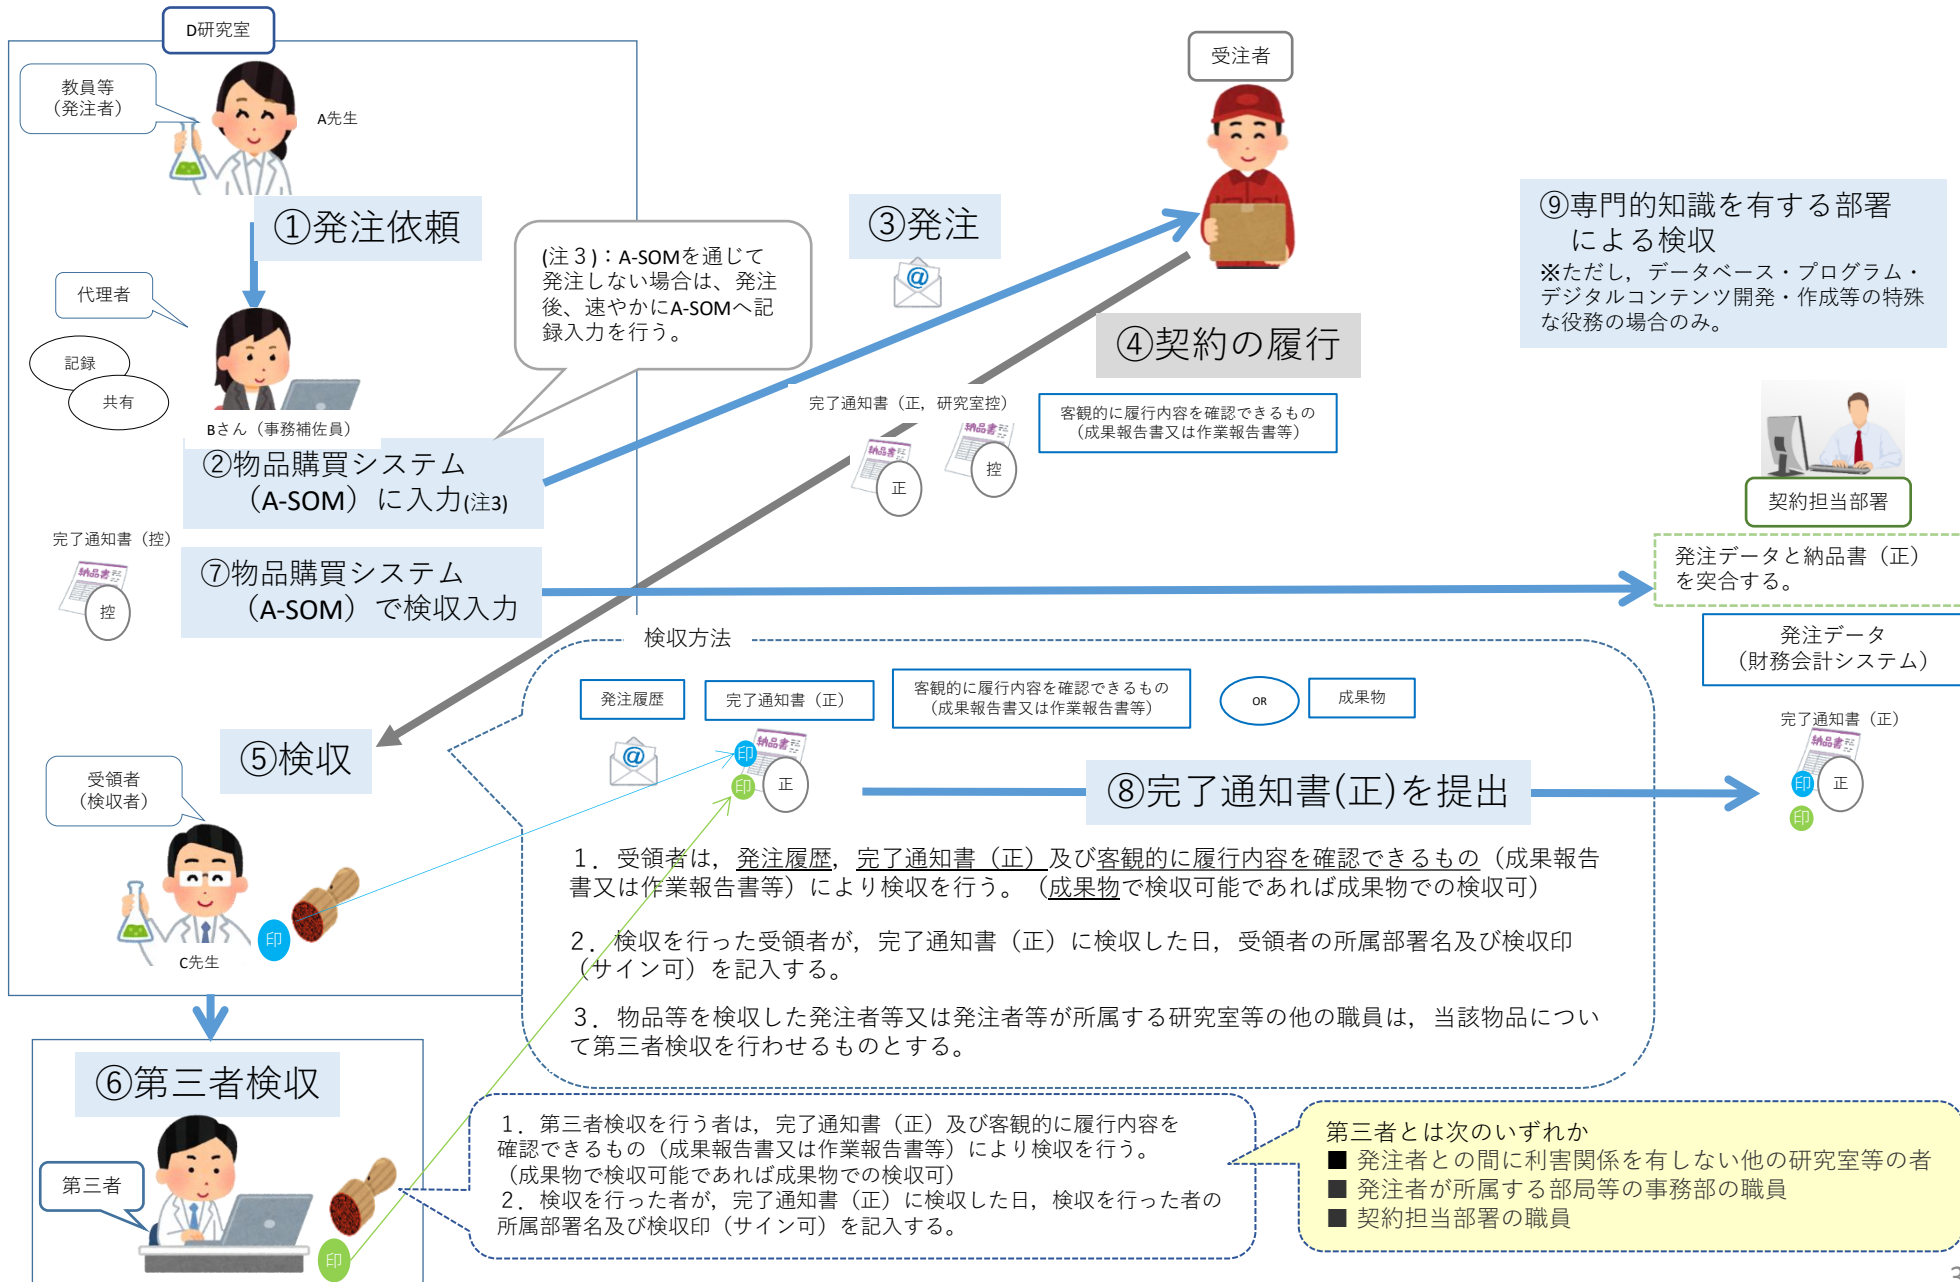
D研究室

教員等
（発注者）

A先生

①発注依頼

代理者

記録

共有

Bさん（事務補佐員）

②物品購買システム
（A-SOM）に入力(注3)

(注３)：A-SOMを通じて発注しない場合は、発注後、速やかにA-SOMへ記録入力を行う。

③発注

受注者

④契約の履行

⑨専門的知識を有する部署による検収
※ただし，データベース・プログラム・デジタルコンテンツ開発・作成等の特殊な役務の場合のみ。

完了通知書（正，研究室控）

納品書

正

控

客観的に履行内容を確認できるもの
（成果報告書又は作業報告書等）

契約担当部署

完了通知書（控）

納品書

控

⑦物品購買システム
（A-SOM）で検収入力

発注データと納品書（正）を突合する。

発注データ
（財務会計システム）

検収方法

発注履歴

完了通知書（正）

客観的に履行内容を確認できるもの
（成果報告書又は作業報告書等）

OR

成果物

完了通知書（正）

⑤検収

受領者
（検収者）

印

納品書

正

印

⑧完了通知書(正)を提出

納品書

印

正

印

１．受領者は，発注履歴，完了通知書（正）及び客観的に履行内容を確認できるもの（成果報告書又は作業報告書等）により検収を行う。（成果物で検収可能であれば成果物での検収可）

２．検収を行った受領者が，完了通知書（正）に検収した日，受領者の所属部署名及び検収印（サイン可）を記入する。

３．物品等を検収した発注者等又は発注者等が所属する研究室等の他の職員は，当該物品について第三者検収を行わせるものとする。

C先生

印

⑥第三者検収

第三者

印

１．第三者検収を行う者は，完了通知書（正）及び客観的に履行内容を確認できるもの（成果報告書又は作業報告書等）により検収を行う。（成果物で検収可能であれば成果物での検収可）
２．検収を行った者が，完了通知書（正）に検収した日，検収を行った者の所属部署名及び検収印（サイン可）を記入する。

第三者とは次のいずれか
■ 発注者との間に利害関係を有しない他の研究室等の者
■ 発注者が所属する部局等の事務部の職員
■ 契約担当部署の職員